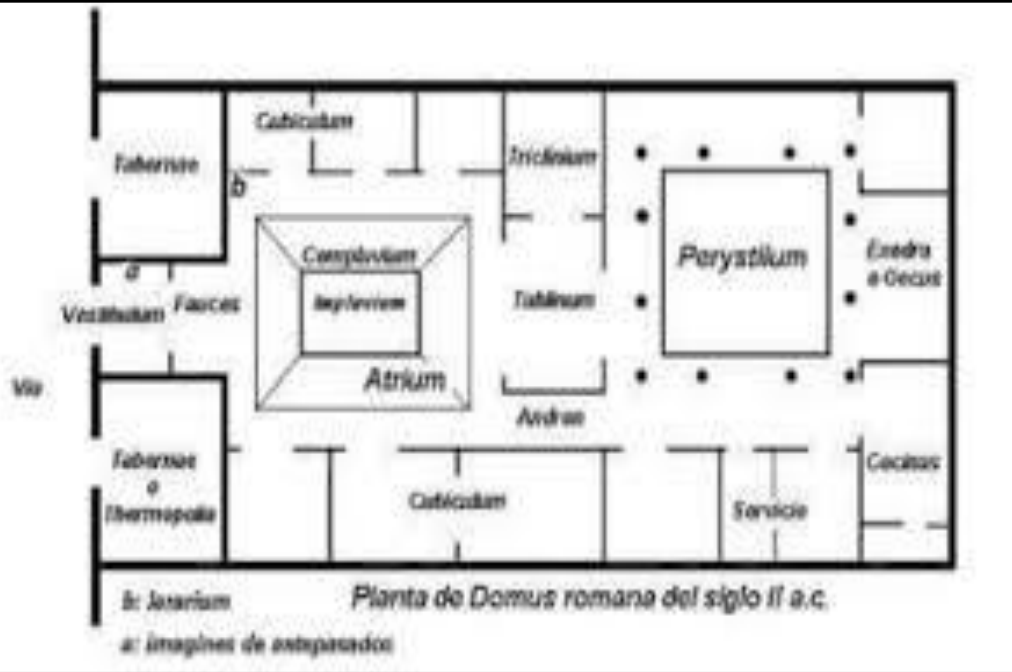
Cubiculum

Tabernae

b

Triclinium

Compluvium

Impluvium

Atrium

Perystilium

Exedra o Oecus

a

Vestibulum

Fauces

Tablinum

Via

Andron

Tabernae o Thermopolia

Cubiculum

Servicio

Cocinas

Planta de Domus romana del siglo II a.c.

b: lararium

a: imagines de antepasados